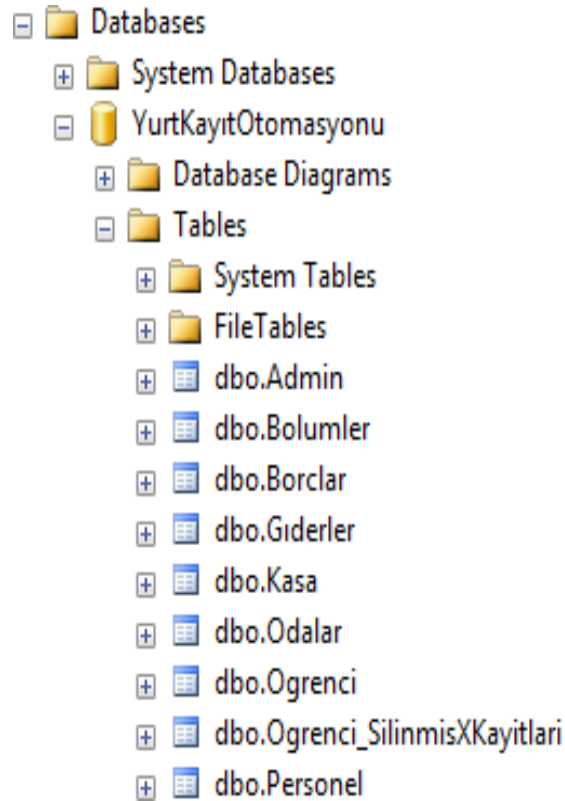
Databases
System Databases
YurtKayıtOtomasyonu
Database Diagrams
Tables
System Tables
FileTables
dbo.Admin
dbo.Bolumler
dbo.Borclar
dbo.Giderler
dbo.Kasa
dbo.Odalar
dbo.Ogrenci
dbo.Ogrenci_SilinmisXKayitlari
dbo.Personel